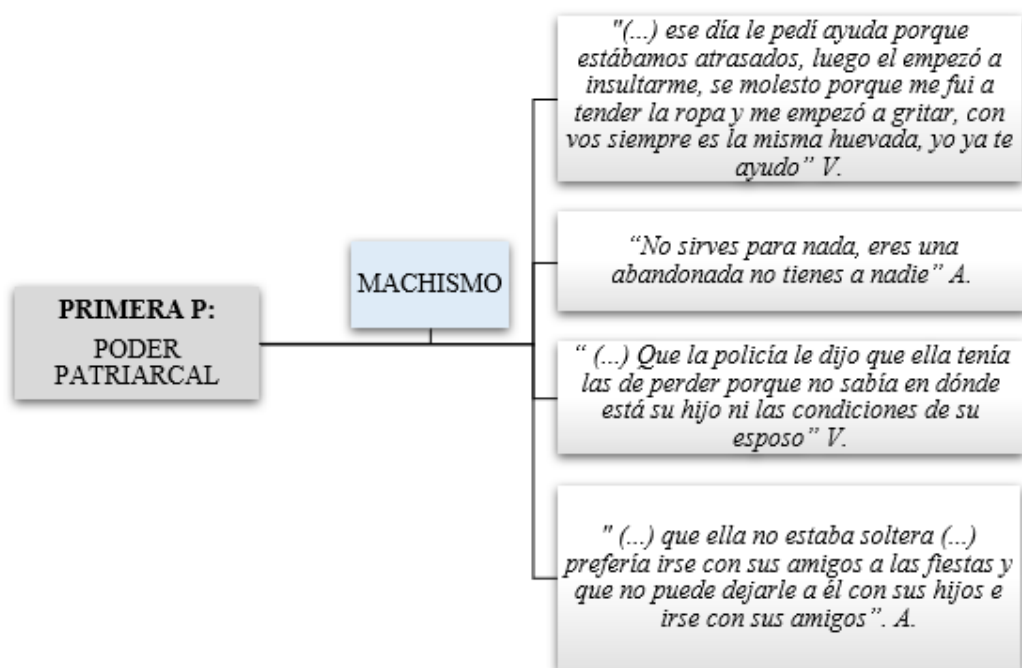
PRIMERA P:
PODER PATRIARCAL

MACHISMO

"(...) ese día le pedí ayuda porque estábamos atrasados, luego el empezó a insultarme, se molesto porque me fui a tender la ropa y me empezó a gritar, con vos siempre es la misma huevada, yo ya te ayudo" V.

"No sirves para nada, eres una abandonada no tienes a nadie" A.

" (...) Que la policía le dijo que ella tenía las de perder porque no sabía en dónde está su hijo ni las condiciones de su esposo" V.

" (...) que ella no estaba soltera (...) prefería irse con sus amigos a las fiestas y que no puede dejarle a él con sus hijos e irse con sus amigos". A.